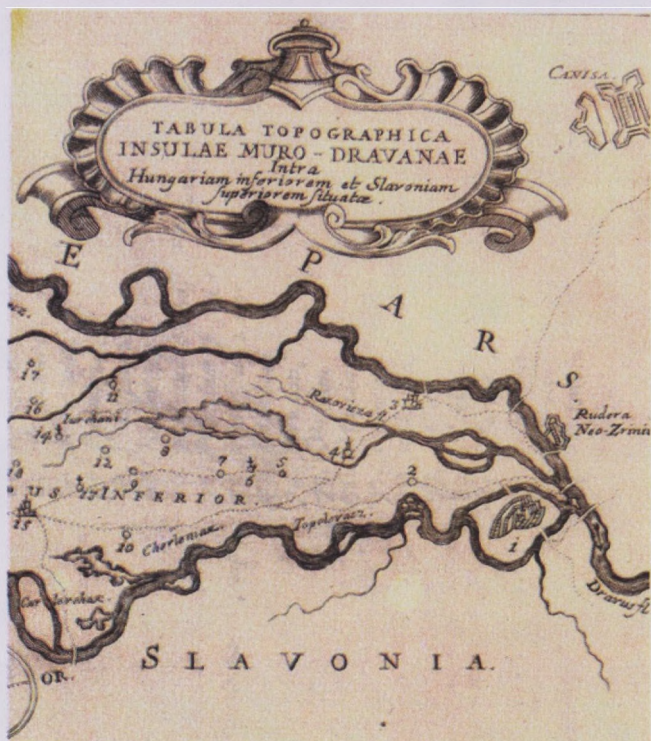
TABULA TOPOGRAPHICA
INSULAE MURO - DRAVANAE
Intra
Hungariam inferiorem et Slavoniam
superiorem situatæ.

CANISA

E P A R S

Rudera
Neo-Zrin

Raznicza
3

17
16
11
Jurchani
14
19
12
8
7
6
5
4
2
US INFERIOR
15
10 Cherlonaz
Topolovaz
1
Dravus

SLAVONIA

OR.